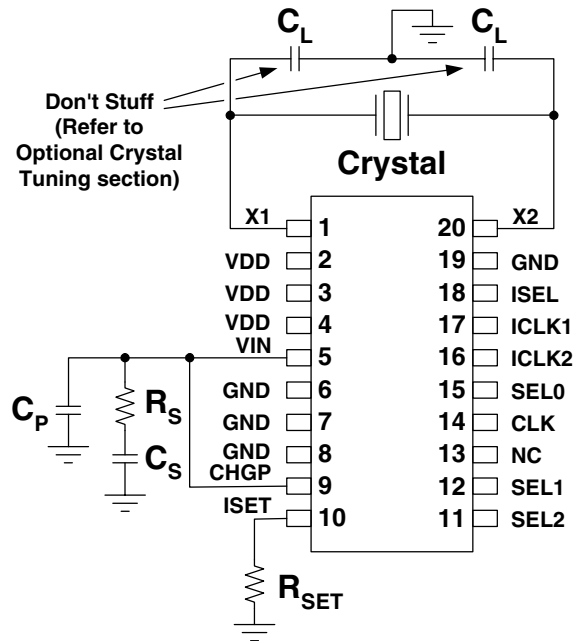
$C_L$

$C_L$

Don't Stuff (Refer to Optional Crystal Tuning section)

Crystal

X1 1
VDD 2
VDD 3
VDD 4
VIN 5
GND 6
GND 7
GND 8
CHGP 9
ISET 10

20 X2
19 GND
18 ISEL
17 ICLK1
16 ICLK2
15 SEL0
14 CLK
13 NC
12 SEL1
11 SEL2

$C_P$

$R_S$

$C_S$

$R_{SET}$